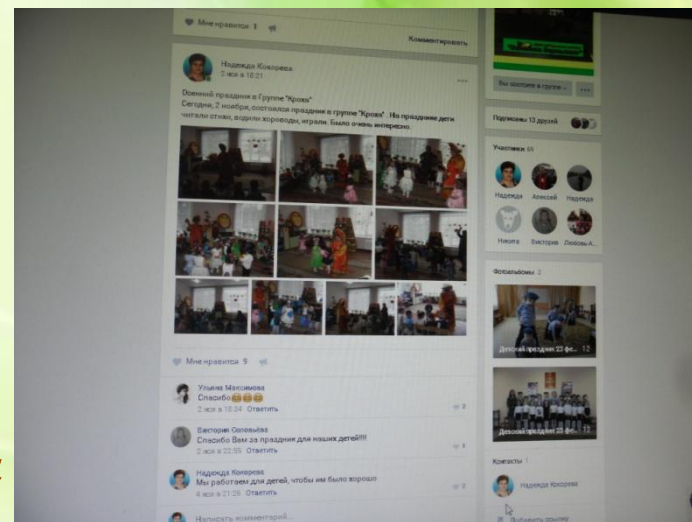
Мне нравится 1

Комментировать

Надежда Кокорева
2 ноя в 18:21

Осенний праздник в Группе "Кроха"
Сегодня, 2 ноября, состоялся праздник в группе "Кроха". На празднике дети читали стихи, водили хороводы, играли. Было очень интересно.

Мне нравится 9

Ульяна Максимова
Спасибо😊😊😊
2 ноя в 18:34 Ответить

Виктория Соловьёва
Спасибо Вам за праздник для наших детей!!!!
2 ноя в 22:55 Ответить

Надежда Кокорева
Мы работаем для детей, чтобы им было хорошо
4 ноя в 21:26 Ответить

Написать комментарий...

Вы состоите в группе

Подписаны 13 друзей

Участники 66

Надежда Алексей Надежда

Никита Виктория Любовь А.

Фотоальбомы 2

Детский праздник 23 фе... 12

Детский праздник 23 фе... 12

Контакты 1

Надежда Кокорева

Добавить ссылку